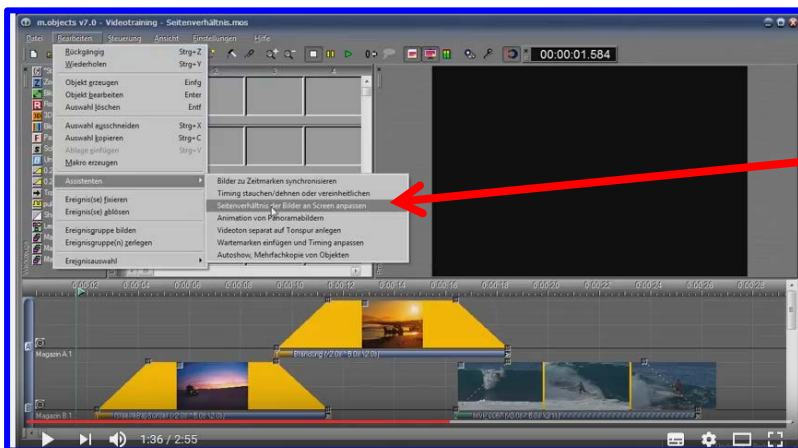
m.objects v7.0 - Videotraining - Seitenverhältnis.mos

Datei Bearbeiten Steuerung Ansicht Einstellungen Hilfe

00:00:01.584

Rückgängig Strg+Z
Wiederholen Strg+Y
Objekt erzeugen Einfg
Objekt bearbeiten Enter
Auswahl löschen Entf
Auswahl ausschneiden Strg+X
Auswahl kopieren Strg+C
Ablage einfügen Strg+V
Makro erzeugen
Assistenten
Ereignis(se) fixieren
Ereignis(se) ablösen
Ereignisgruppe bilden
Ereignisgruppe(n) zerlegen
Ereignisauswahl

Bilder zu Zeitmarken synchronisieren
Timing stauchen/dehnen oder vereinheitlichen
Seitenverhältnis der Bilder an Screen anpassen
Animation von Panoramabildern
Videoton separat auf Tonspur anlegen
Wartemarken einfügen und Timing anpassen
Autoshow, Mehrfachkopie von Objekten

Magazin A 1
Magazin B 1

1:36 / 2:55